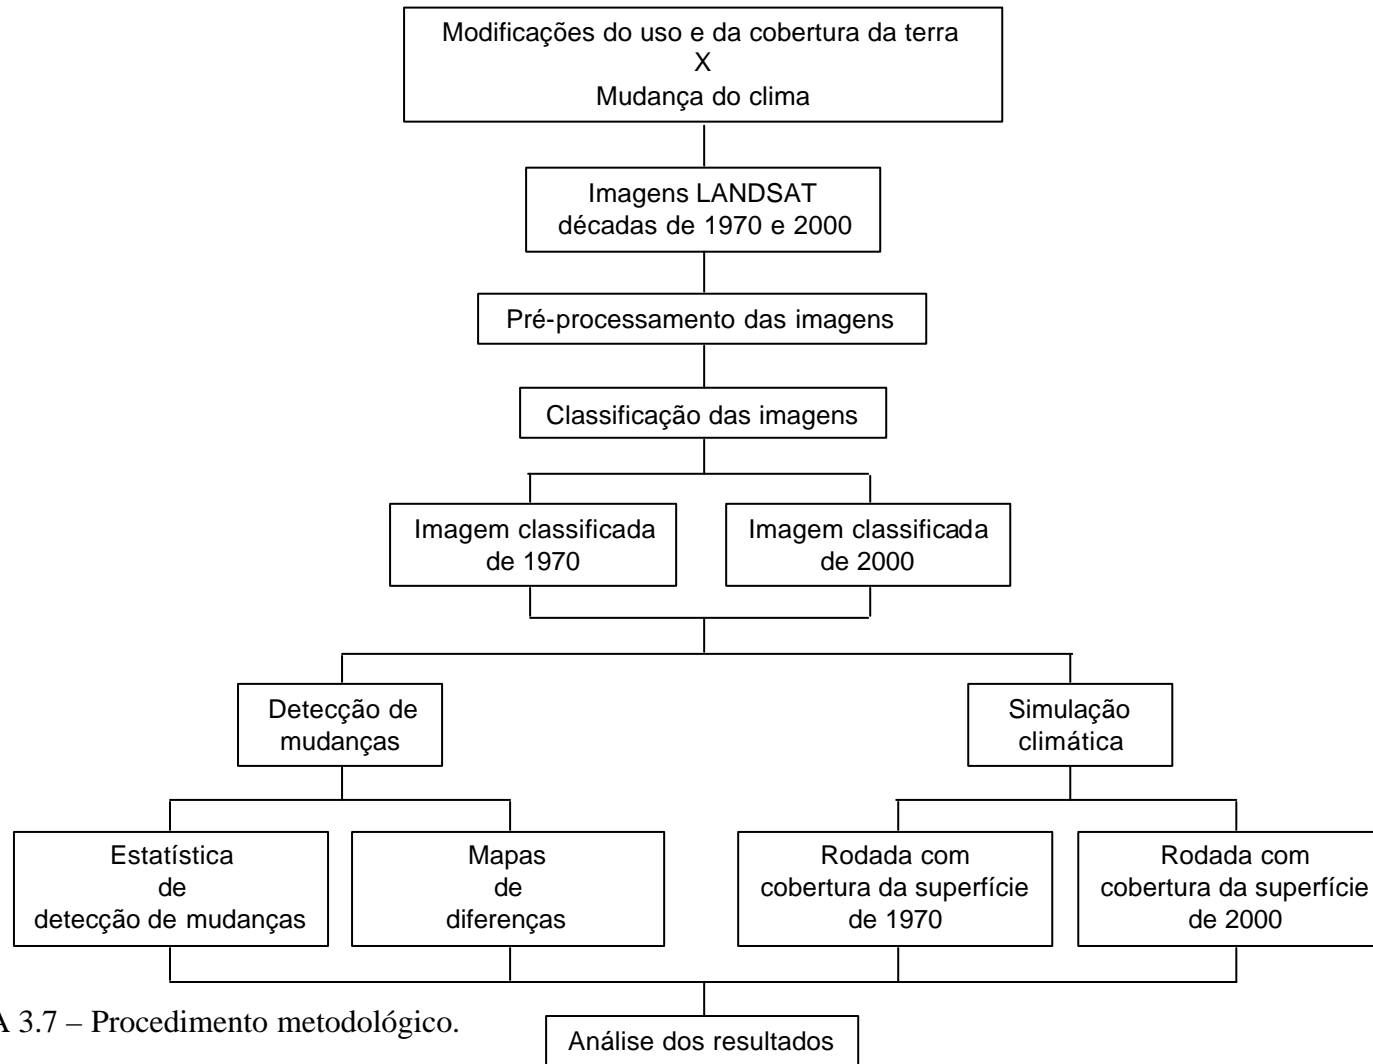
Modificações do uso e da cobertura da terra
X
Mudança do clima

Imagens LANDSAT
décadas de 1970 e 2000

Pré-processamento das imagens

Classificação das imagens

Imagem classificada
de 1970

Imagem classificada
de 2000

Detecção de
mudanças

Simulação
climática

Estatística
de
detecção de mudanças

Mapas
de
diferenças

Rodada com
cobertura da superfície
de 1970

Rodada com
cobertura da superfície
de 2000

Análise dos resultados

A 3.7 – Procedimento metodológico.